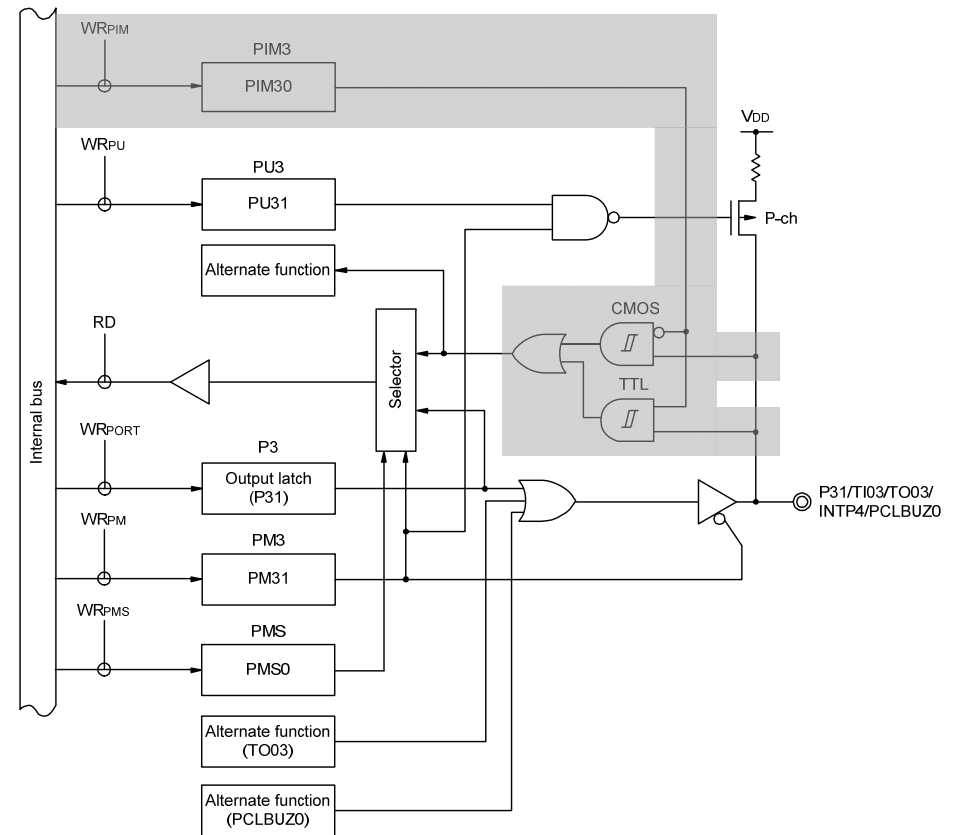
$WR_{PIM}$

PIM3

PIM30

$V_{DD}$

$WR_{PU}$

PU3

PU31

P-ch

Alternate function

CMOS

RD

Selector

Internal bus

TTL

$WR_{PORT}$

P3

Output latch (P31)

P31/TI03/TO03/ INTP4/PCLBUZ0

$WR_{PM}$

PM3

PM31

$WR_{PMS}$

PMS

PMS0

Alternate function (TO03)

Alternate function (PCLBUZ0)